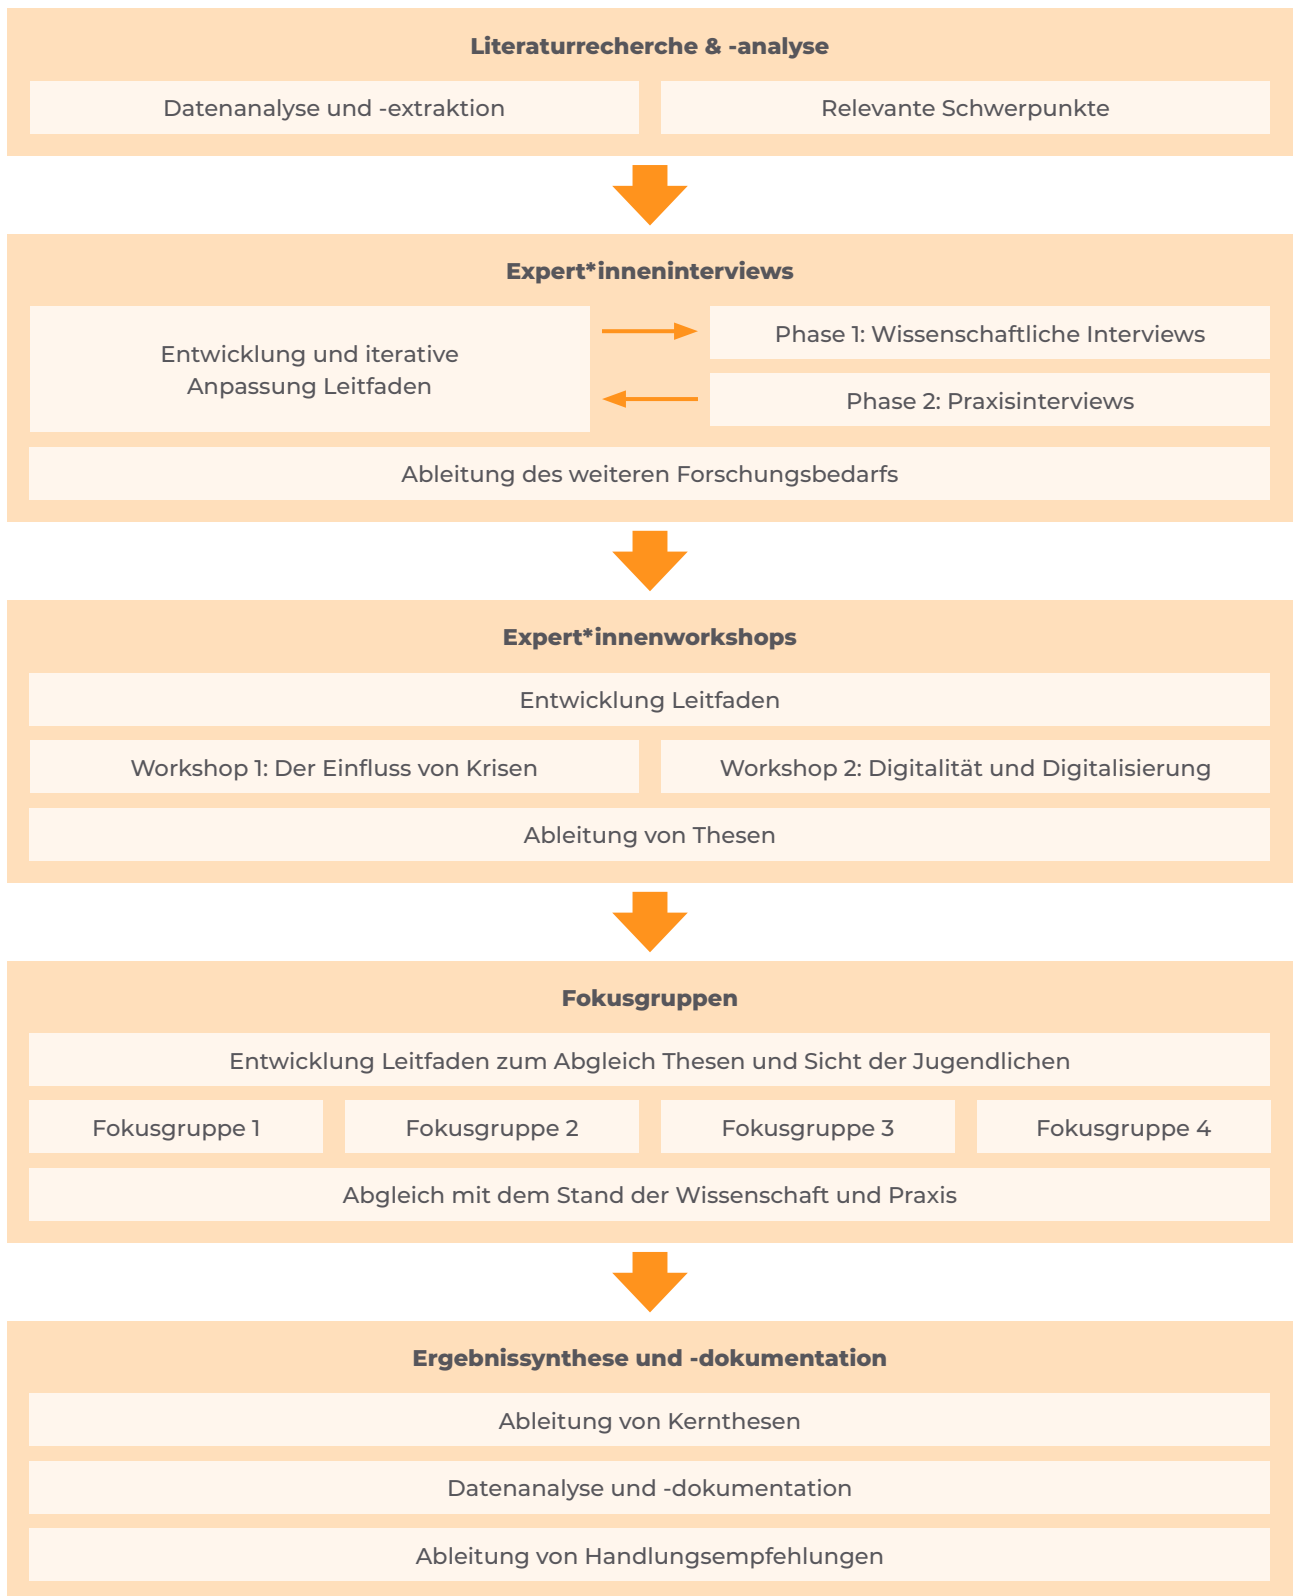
Literaturrecherche & -analyse

Datenanalyse und -extraktion

Relevante Schwerpunkte

Expert*inneninterviews

Entwicklung und iterative Anpassung Leitfaden

Phase 1: Wissenschaftliche Interviews

Phase 2: Praxisinterviews

Ableitung des weiteren Forschungsbedarfs

Expert*innenworkshops

Entwicklung Leitfaden

Workshop 1: Der Einfluss von Krisen

Workshop 2: Digitalität und Digitalisierung

Ableitung von Thesen

Fokusgruppen

Entwicklung Leitfaden zum Abgleich Thesen und Sicht der Jugendlichen

Fokusgruppe 1

Fokusgruppe 2

Fokusgruppe 3

Fokusgruppe 4

Abgleich mit dem Stand der Wissenschaft und Praxis

Ergebnissynthese und -dokumentation

Ableitung von Kernthesen

Datenanalyse und -dokumentation

Ableitung von Handlungsempfehlungen